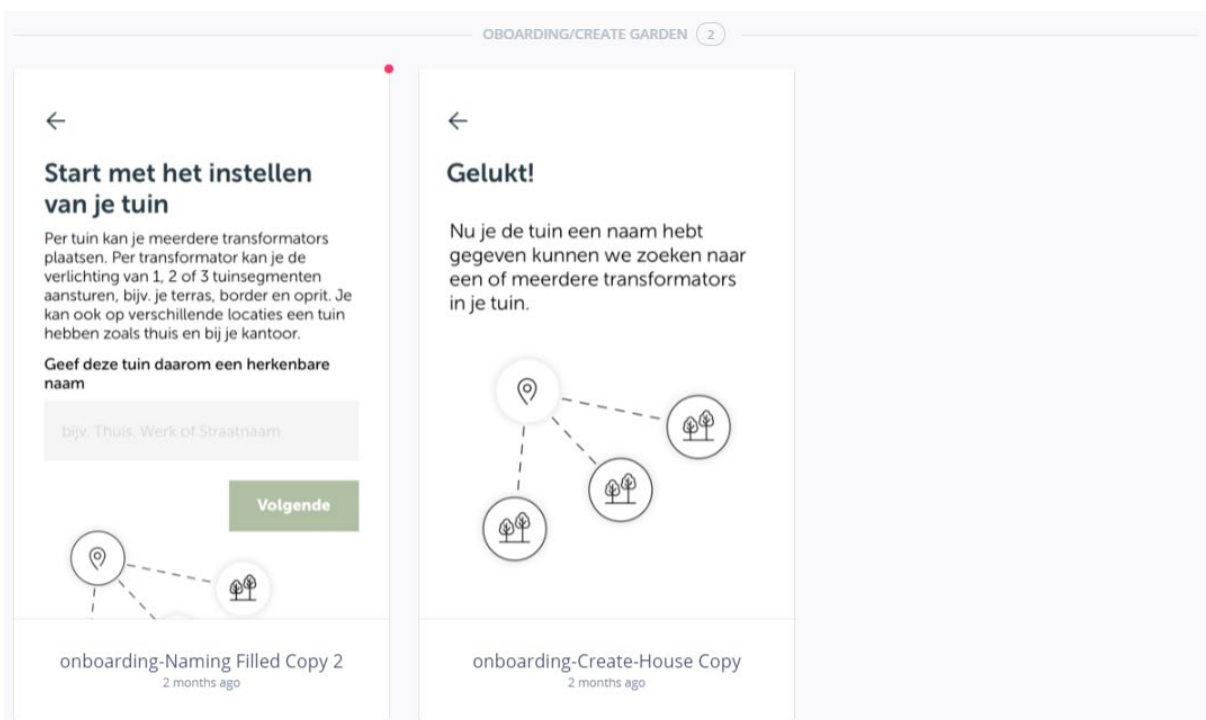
OBOARDING/CREATE GARDEN 2

←

Start met het instellen van je tuin

Per tuin kan je meerdere transformators plaatsen. Per transformator kan je de verlichting van 1, 2 of 3 tuinsegmenten aansturen, bijv. je terras, border en oprit. Je kan ook op verschillende locaties een tuin hebben zoals thuis en bij je kantoor.

Geef deze tuin daarom een herkenbare naam

bijv. Thuis, Werk of Straatnaam

Volgende

onboarding-Naming Filled Copy 2
2 months ago

←

Gelukt!

Nu je de tuin een naam hebt gegeven kunnen we zoeken naar een of meerdere transformators in je tuin.

onboarding-Create-House Copy
2 months ago